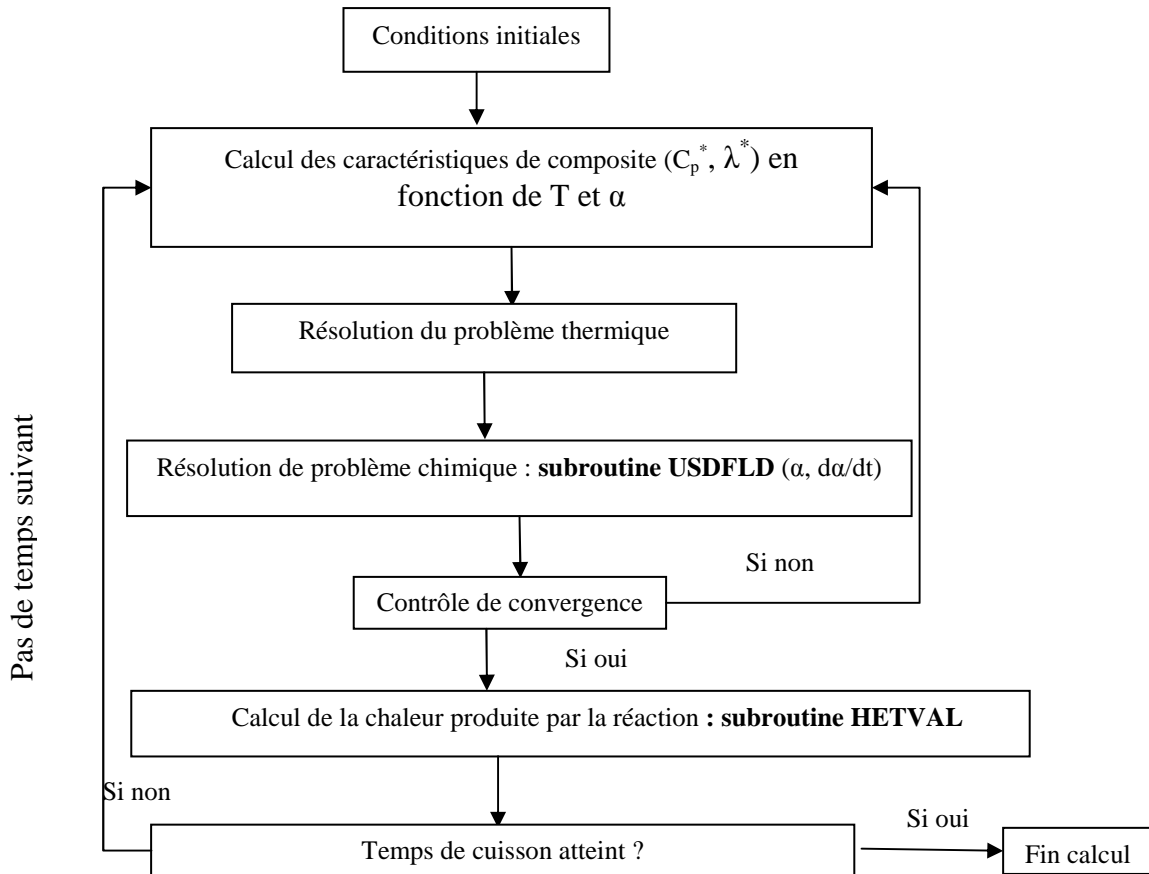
Conditions initiales

Calcul des caractéristiques de composite ($C_p^*$, $\lambda^*$) en fonction de T et $\alpha$

Résolution du problème thermique

Résolution de problème chimique : **subroutine USDFLD** ($\alpha$, $d\alpha/dt$)

Si non

Contrôle de convergence

Si oui

Calcul de la chaleur produite par la réaction **: subroutine HETVAL**

Si non

Si oui

Temps de cuisson atteint ?

Fin calcul

Pas de temps suivant